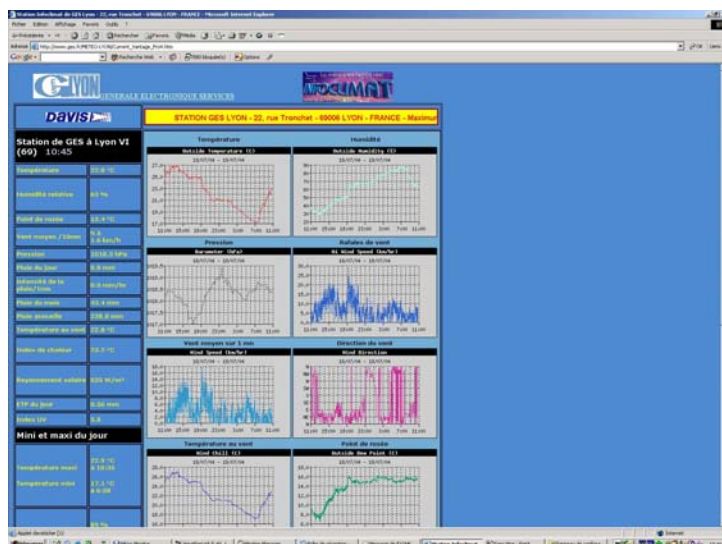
GENERALE ELECTRONIQUE SERVICES

DAVIS

STATION GES LYON - 22, rue Tronchet - 69006 LYON - FRANCE - Maximu

Station de GES à Lyon VI (69) 10:45

Température

Humidité relative

Point de rosée

Vent moyen / 10mn

Pression

Pluie du jour

Intensité de la pluie/1mn

Pluie du mois

Pluie annuelle

Température au vent

Indice de chaleur

Rayonnement solaire

ETP du jour

Index UV

Mini et maxi du jour

Température maxi

Température mini

Température

Outside Temperature (C)

Humidité

Outside Humidity (%)

Pression

Barometer (hPa)

Rafales de vent

Hi Wind Speed (km/hr)

Vent moyen sur 1 mn

Wind Speed (km/hr)

Direction du vent

Wind Direction

Température au vent

Wind Chill (C)

Point de rosée

Outside Dew Point (C)